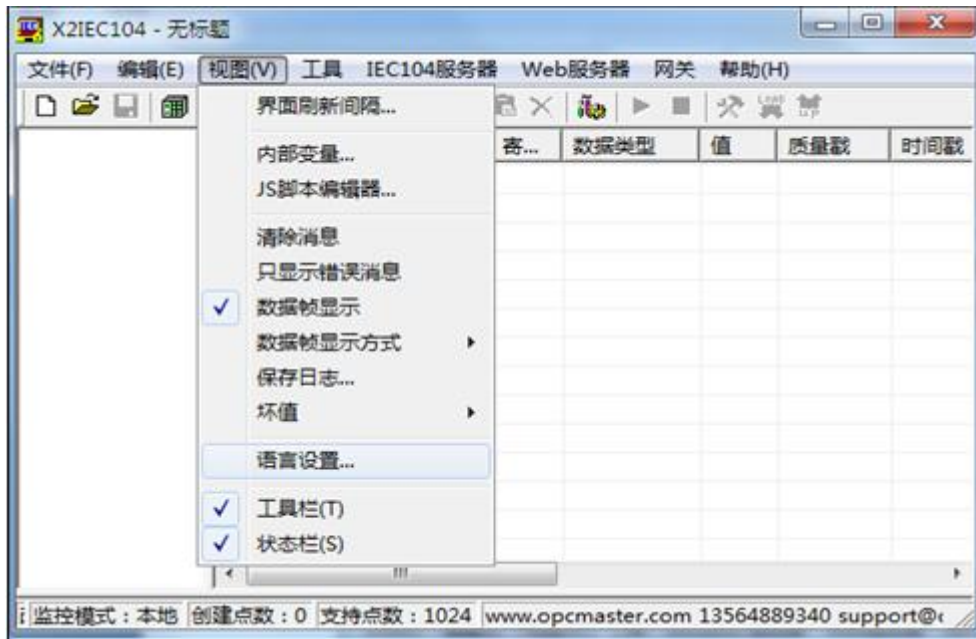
X2IEC104 - 无标题

文件(F) 编辑(E) 视图(V) 工具 IEC104服务器 Web服务器 网关 帮助(H)

界面刷新间隔...
内部变量...
JS脚本编辑器...
清除消息
只显示错误消息
✓ 数据帧显示
数据帧显示方式
保存日志...
坏值
语言设置...
✓ 工具栏(T)
✓ 状态栏(S)

寄... | 数据类型 | 值 | 质量戳 | 时间戳

监控模式：本地 创建点数：0 支持点数：1024 www.opcmaster.com 13564889340 support@